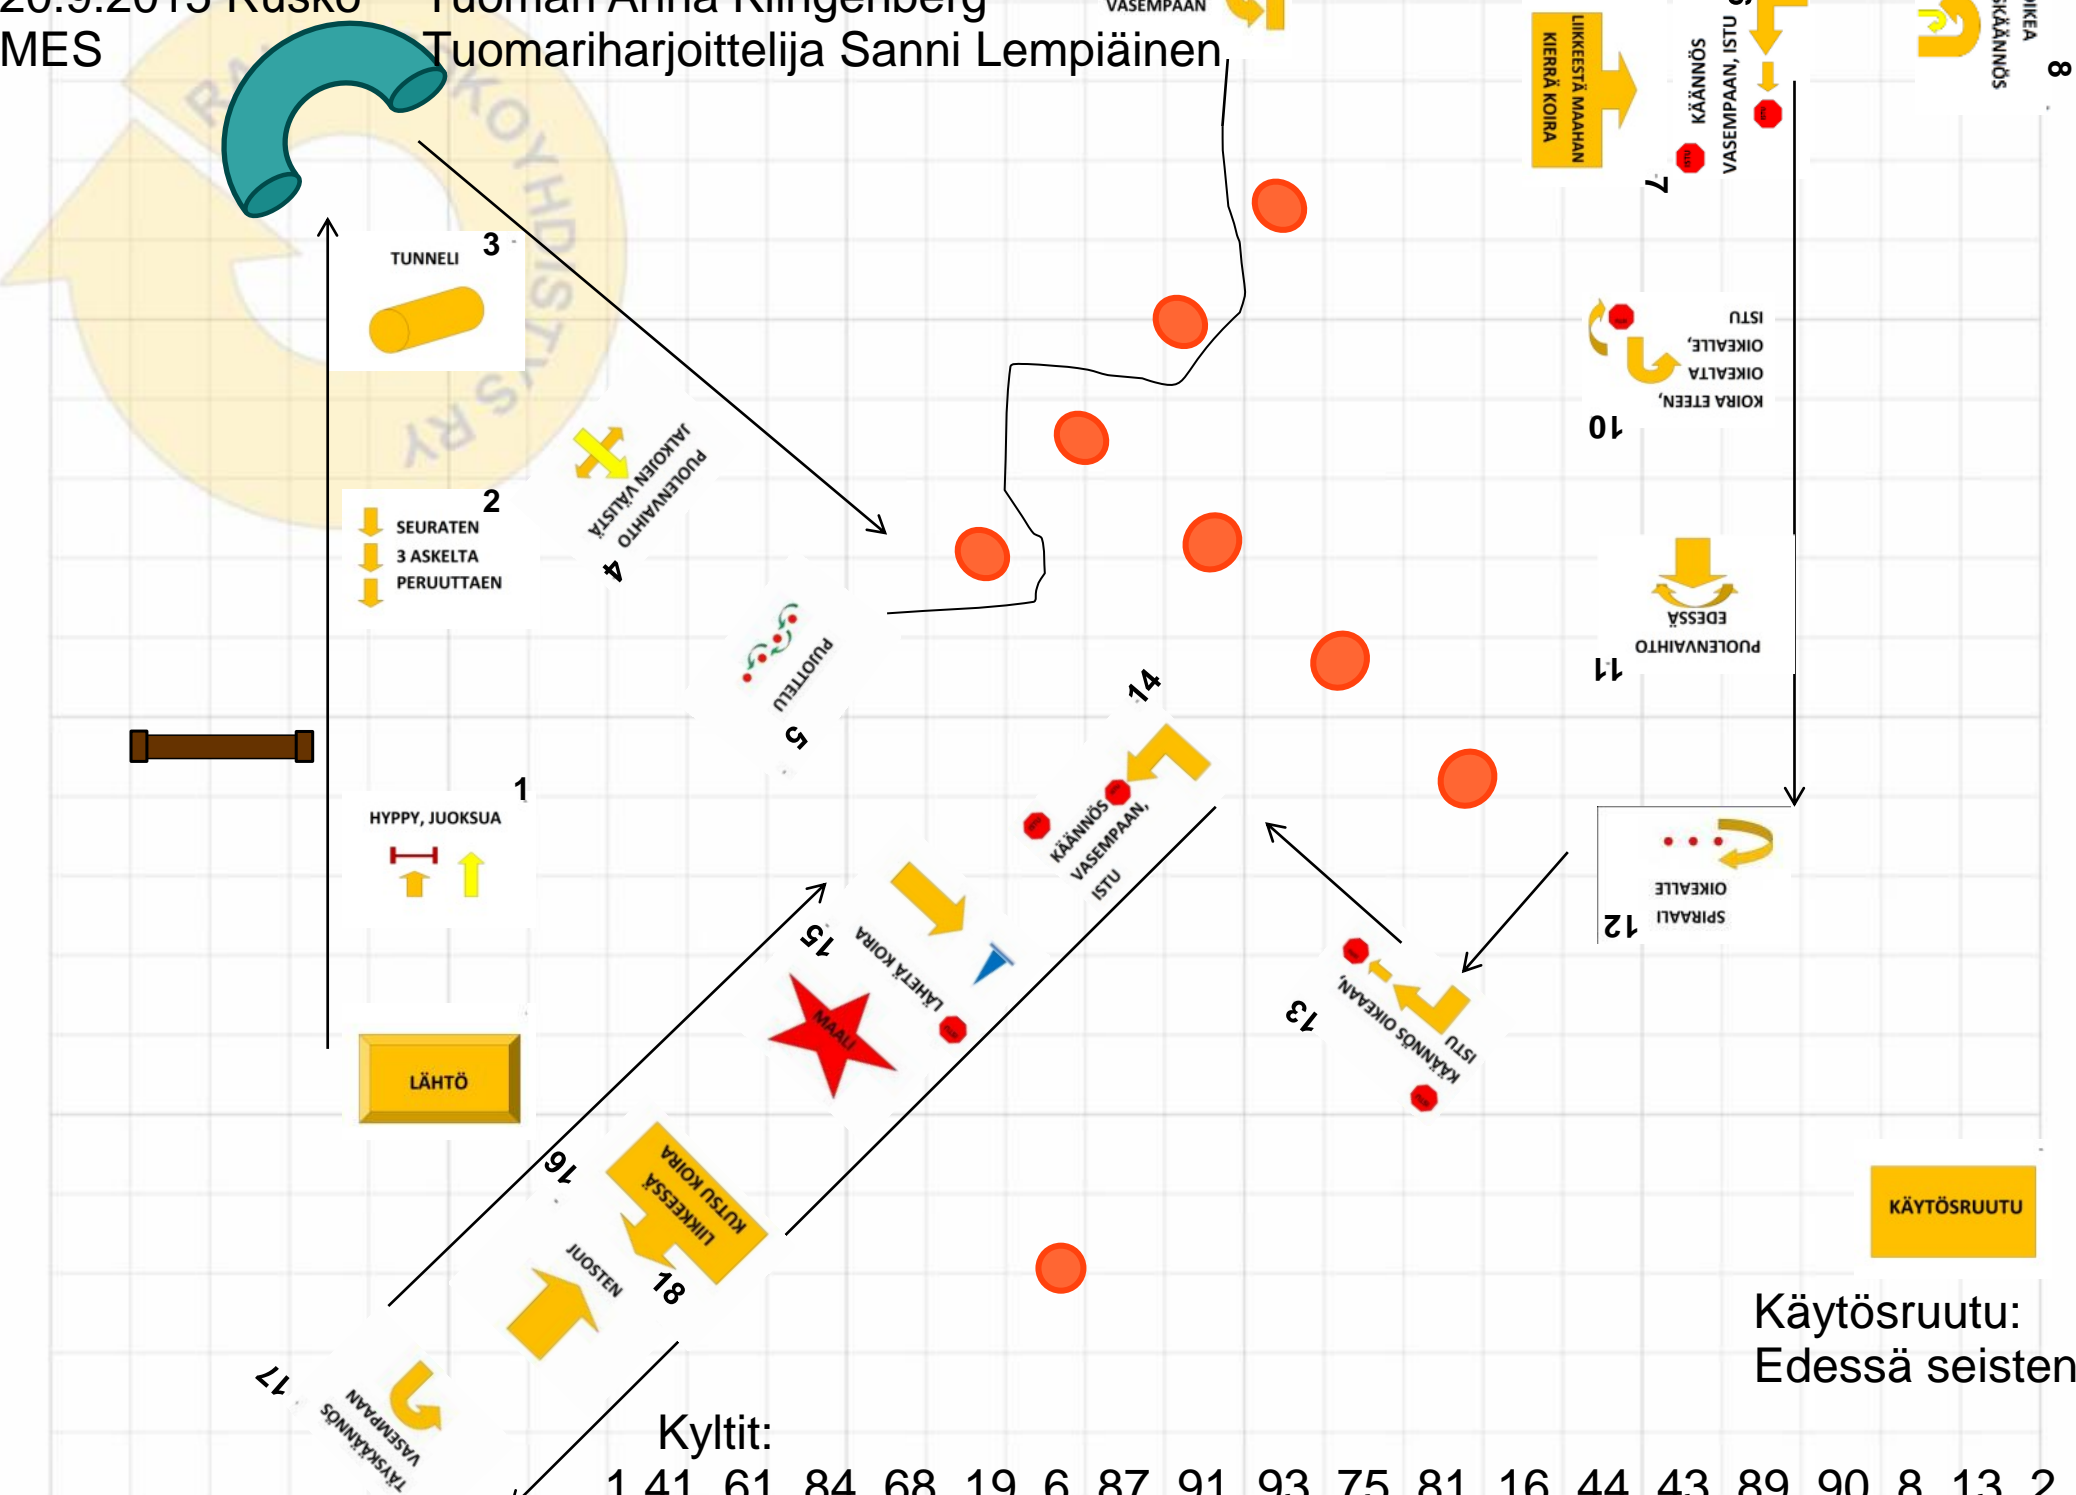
20.9.2015 Rusko Tuomari Anna Klingenberg
MES Tuomariharjoittelija Sanni Lempiäinen

VASEMPAAN

LIIKKEESTÄ MAAHAN KIERRÄ KOIRA

KÄÄNNÖS VASEMPAAN, ISTU
7
9

OIKEA KÄÄNNÖS
8

TUNNELI
3

KOIRA ETEEN, OIKEALTA OIKEALLE, ISTU
10

JAKOINEN PUOLENVAIHTO VÄLISTÄ
4

SEURATEN 3 ASKELTA PERUUTTAEN
2

PUOLENVAIHTO EDESSÄ
11

PUJOTTELU
5

14
KÄÄNNÖS VASEMPAAN, ISTU

HYPPY, JUOKSUA
1

SPIRAALI OIKEALLE
12

15
LÄHETÄ KOIRA

13
ISTU, KÄÄNNÖS OIKEAAN

MAALI

LÄHTÖ

16
KUTSU KOIRA LIIKKEESSÄ
18
JUOSTEN

KÄYTÖSRUUTU

Käytösruutu:
Edessä seisten

17
TÄYSKÄÄNNÖS VASEMPAAN

Kyltit:
1 41 61 84 68 19 6 87 91 93 75 81 16 44 43 89 90 8 13 2